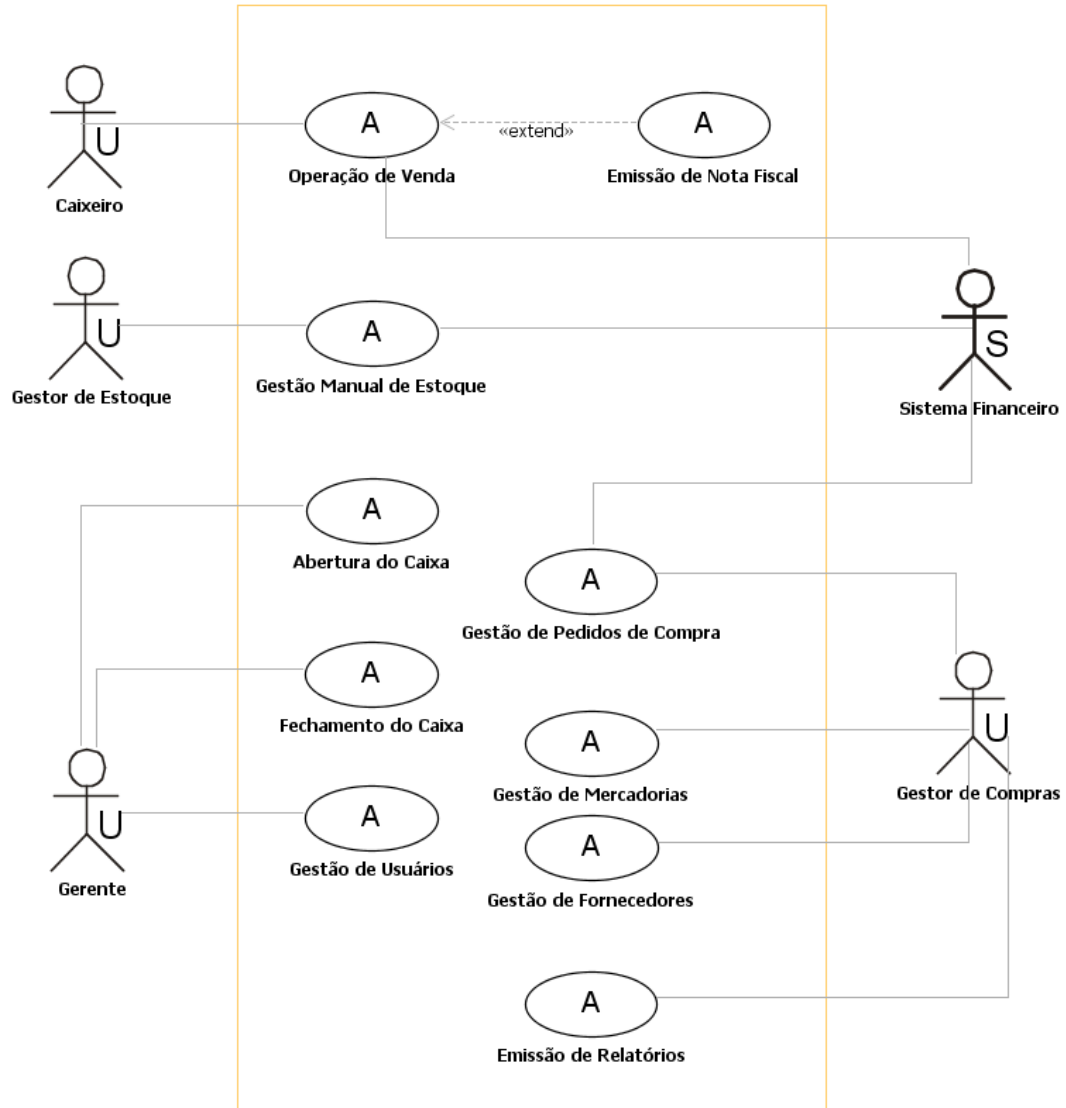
U
Caixeiro

A
Operação de Venda

«extend»

A
Emissão de Nota Fiscal

U
Gestor de Estoque

A
Gestão Manual de Estoque

S
Sistema Financeiro

A
Abertura do Caixa

A
Gestão de Pedidos de Compra

A
Fechamento do Caixa

A
Gestão de Mercadorias

U
Gestor de Compras

U
Gerente

A
Gestão de Usuários

A
Gestão de Fornecedores

A
Emissão de Relatórios